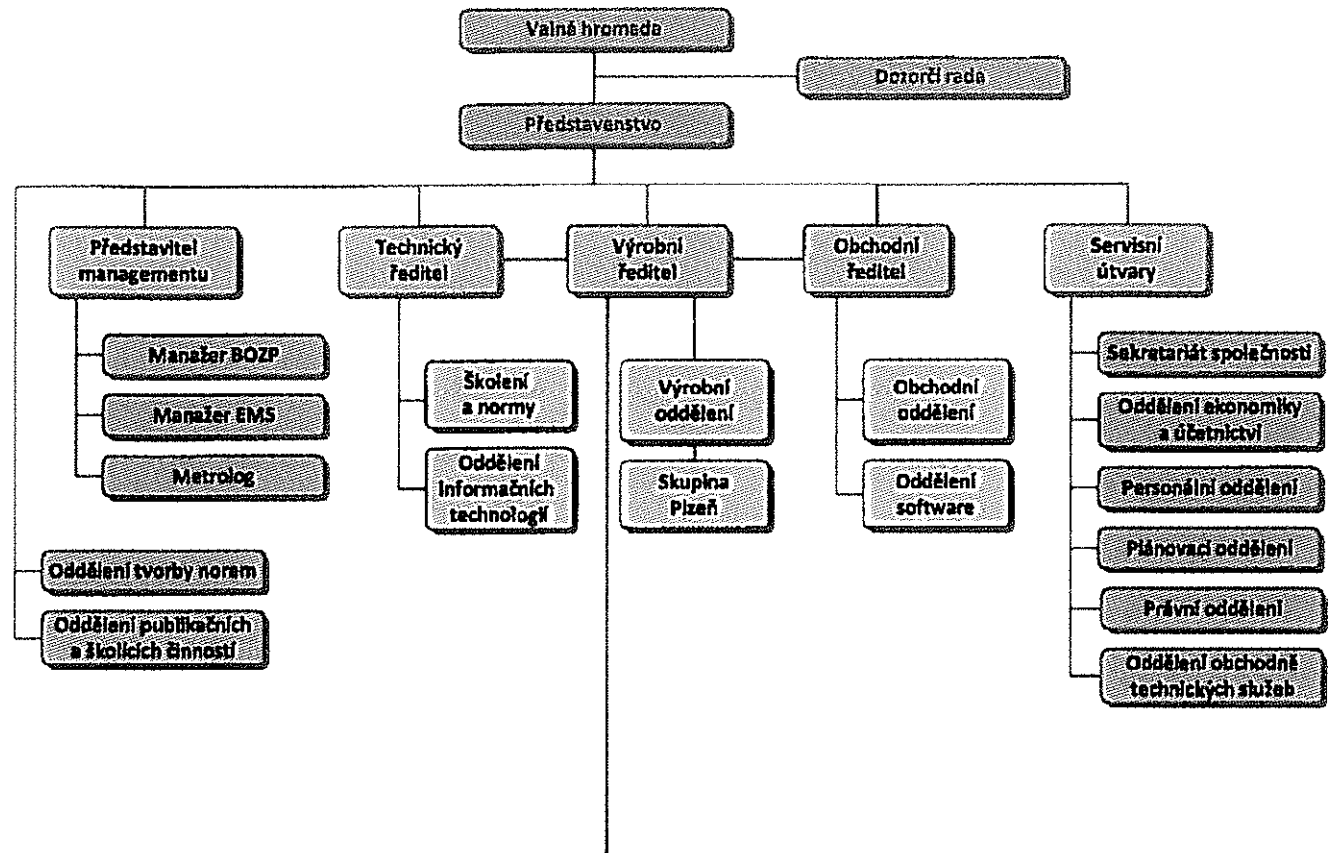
Valná hromada

Dozorčí rada

Představenstvo

Představitel managementu

Technický ředitel

Výrobní ředitel

Obchodní ředitel

Servisní útvary

Manažer BOZP

Manažer EMS

Metrolog

Školení a normy

Oddělení informačních technologií

Výrobní oddělení

Skupina Plzeň

Obchodní oddělení

Oddělení software

Sekretariát společnosti

Oddělení ekonomiky a účetnictví

Personální oddělení

Plánovací oddělení

Právní oddělení

Oddělení obchodně technických služeb

Oddělení tvorby norem

Oddělení publikačních a školicích činností